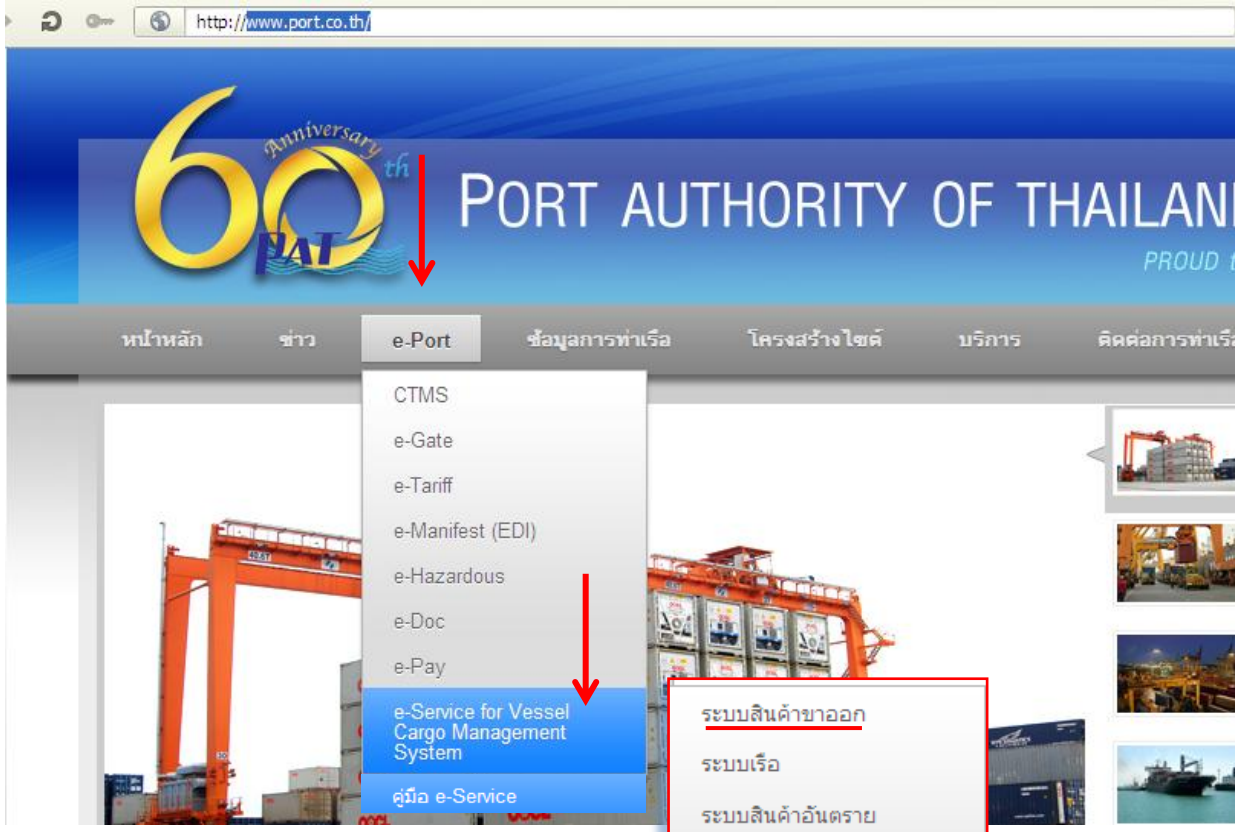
http://www.port.co.th/

60 Anniversary th PAT

PORT AUTHORITY OF THAILAN

PROUD

หน้าหลัก ข่าว e-Port ข้อมูลการท่าเรือ โครงสร้างไซต์ บริการ ติดต่อการท่าเรือ

CTMS
e-Gate
e-Tariff
e-Manifest (EDI)
e-Hazardous
e-Doc
e-Pay
e-Service for Vessel Cargo Management System
คู่มือ e-Service

ระบบสินค้าขาออก
ระบบเรือ
ระบบสินค้าอันตราย